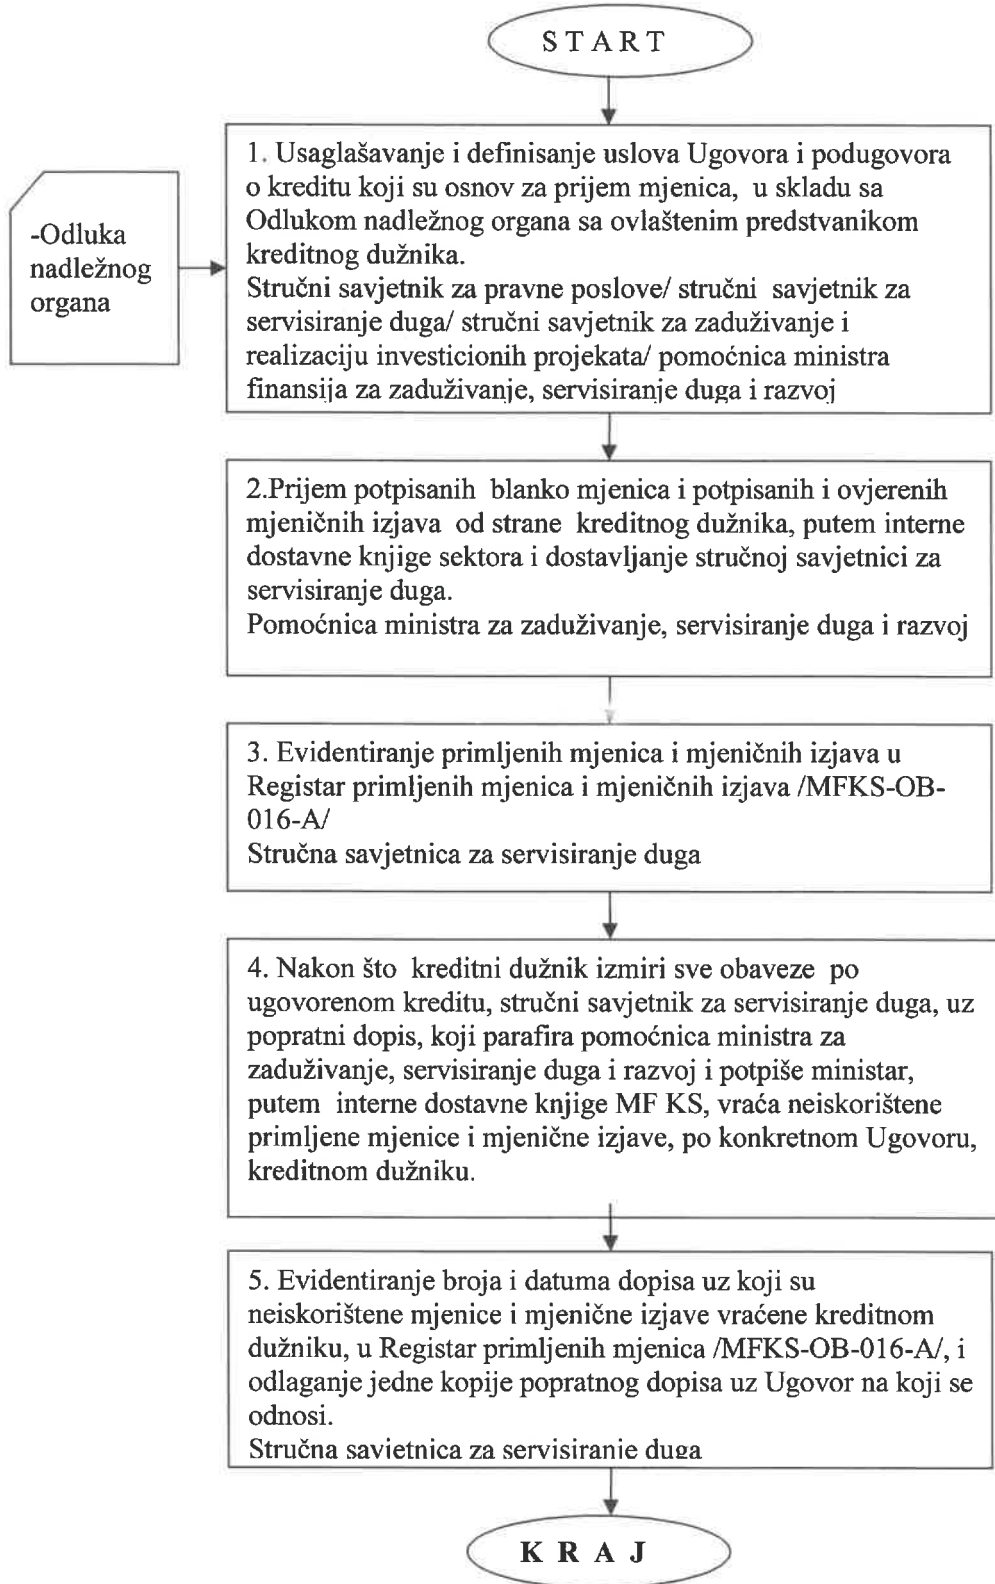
START

-Odluka nadležnog organa

1. Usaglašavanje i definisanje uslova Ugovora i podugovora o kreditu koji su osnov za prijem mjenica, u skladu sa Odlukom nadležnog organa sa ovlaštenim predstvanikom kreditnog dužnika.
Stručni savjetnik za pravne poslove/ stručni savjetnik za servisiranje duga/ stručni savjetnik za zaduživanje i realizaciju investicionih projekata/ pomoćnica ministra finansija za zaduživanje, servisiranje duga i razvoj

2.Prijem potpisanih blanko mjenica i potpisanih i ovjerenih mjeničnih izjava od strane kreditnog dužnika, putem interne dostavne knjige sektora i dostavljanje stručnoj savjetnici za servisiranje duga.
Pomoćnica ministra za zaduživanje, servisiranje duga i razvoj

3. Evidentiranje primljenih mjenica i mjeničnih izjava u Registar primljenih mjenica i mjeničnih izjava /MFKS-OB-016-A/
Stručna savjetnica za servisiranje duga

4. Nakon što kreditni dužnik izmiri sve obaveze po ugovorenom kreditu, stručni savjetnik za servisiranje duga, uz popratni dopis, koji parafira pomoćnica ministra za zaduživanje, servisiranje duga i razvoj i potpiše ministar, putem interne dostavne knjige MF KS, vraća neiskorištene primljene mjenice i mjenične izjave, po konkretnom Ugovoru, kreditnom dužniku.

5. Evidentiranje broja i datuma dopisa uz koji su neiskorištene mjenice i mjenične izjave vraćene kreditnom dužniku, u Registar primljenih mjenica /MFKS-OB-016-A/, i odlaganje jedne kopije popratnog dopisa uz Ugovor na koji se odnosi.
Stručna savjetnica za servisiranje duga

KRAJ